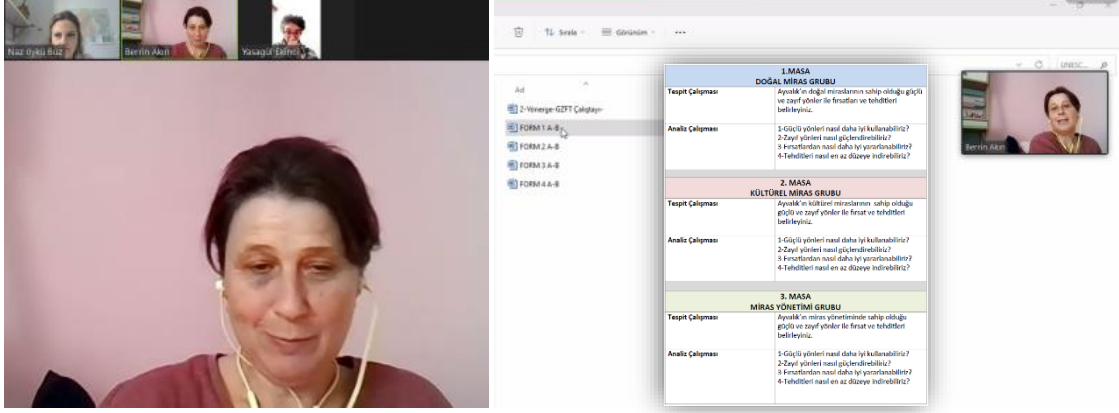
Naz Öykü Büz
Berrin Akın
Yasagül Ekinci

Sırala
Görünüm
...
UNESC...

Ad
2-Yönerge-GZFT Çalıştayı-
FORM 1 A-B
FORM 2 A-B
FORM 3 A-B
FORM 4 A-B

| 1.MASA DOĞAL MİRAS GRUBU | |
|---|---|
| Tespit Çalışması | Ayvalık'ın doğal miraslarının sahip olduğu güçlü ve zayıf yönler ile fırsatları ve tehditleri belirleyiniz. |
| Analiz Çalışması | 1-Güçlü yönleri nasıl daha iyi kullanabiliriz? 2-Zayıf yönleri nasıl güçlendirebiliriz? 3-Fırsatlardan nasıl daha iyi yararlanabiliriz? 4-Tehditleri nasıl en az düzeye indirebiliriz? |

| 2. MASA KÜLTÜREL MİRAS GRUBU | |
|---|---|
| Tespit Çalışması | Ayvalık'ın kültürel miraslarının sahip olduğu güçlü ve zayıf yönler ile fırsat ve tehditleri belirleyiniz. |
| Analiz Çalışması | 1-Güçlü yönleri nasıl daha iyi kullanabiliriz? 2-Zayıf yönleri nasıl güçlendirebiliriz? 3-Fırsatlardan nasıl daha iyi yararlanabiliriz? 4-Tehditleri nasıl en az düzeye indirebiliriz? |

| 3. MASA MİRAS YÖNETİMİ GRUBU | |
|---|---|
| Tespit Çalışması | Ayvalık'ın miras yönetiminde sahip olduğu güçlü ve zayıf yönler ile fırsat ve tehditleri belirleyiniz. |
| Analiz Çalışması | 1-Güçlü yönleri nasıl daha iyi kullanabiliriz? 2-Zayıf yönleri nasıl güçlendirebiliriz? 3-Fırsatlardan nasıl daha iyi yararlanabiliriz? 4-Tehditleri nasıl en az düzeye indirebiliriz? |

Berrin Akın